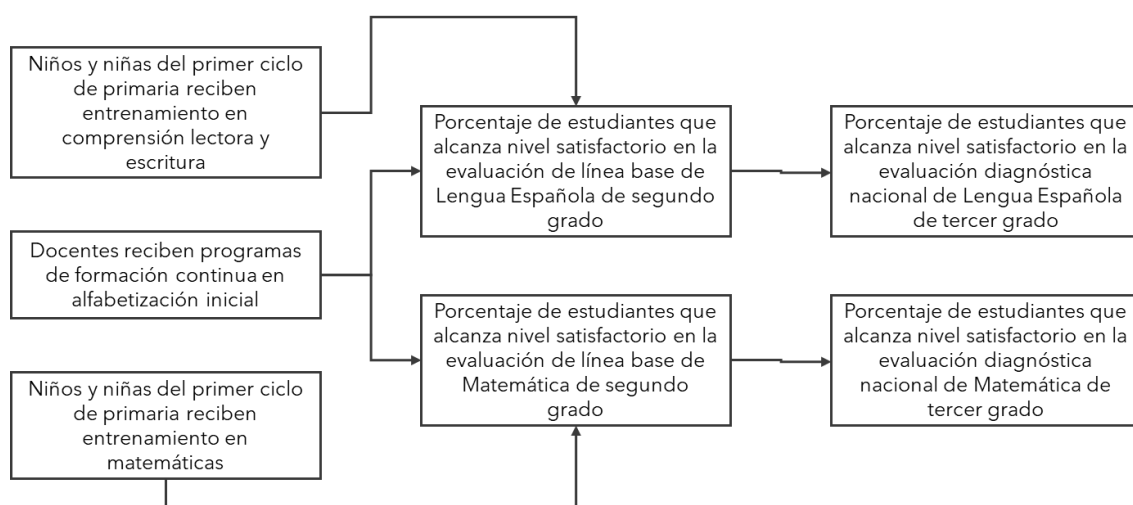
Niños y niñas del primer ciclo de primaria reciben entrenamiento en comprensión lectora y escritura

Porcentaje de estudiantes que alcanza nivel satisfactorio en la evaluación de línea base de Lengua Española de segundo grado

Porcentaje de estudiantes que alcanza nivel satisfactorio en la evaluación diagnóstica nacional de Lengua Española de tercer grado

Docentes reciben programas de formación continua en alfabetización inicial

Porcentaje de estudiantes que alcanza nivel satisfactorio en la evaluación de línea base de Matemática de segundo grado

Porcentaje de estudiantes que alcanza nivel satisfactorio en la evaluación diagnóstica nacional de Matemática de tercer grado

Niños y niñas del primer ciclo de primaria reciben entrenamiento en matemáticas